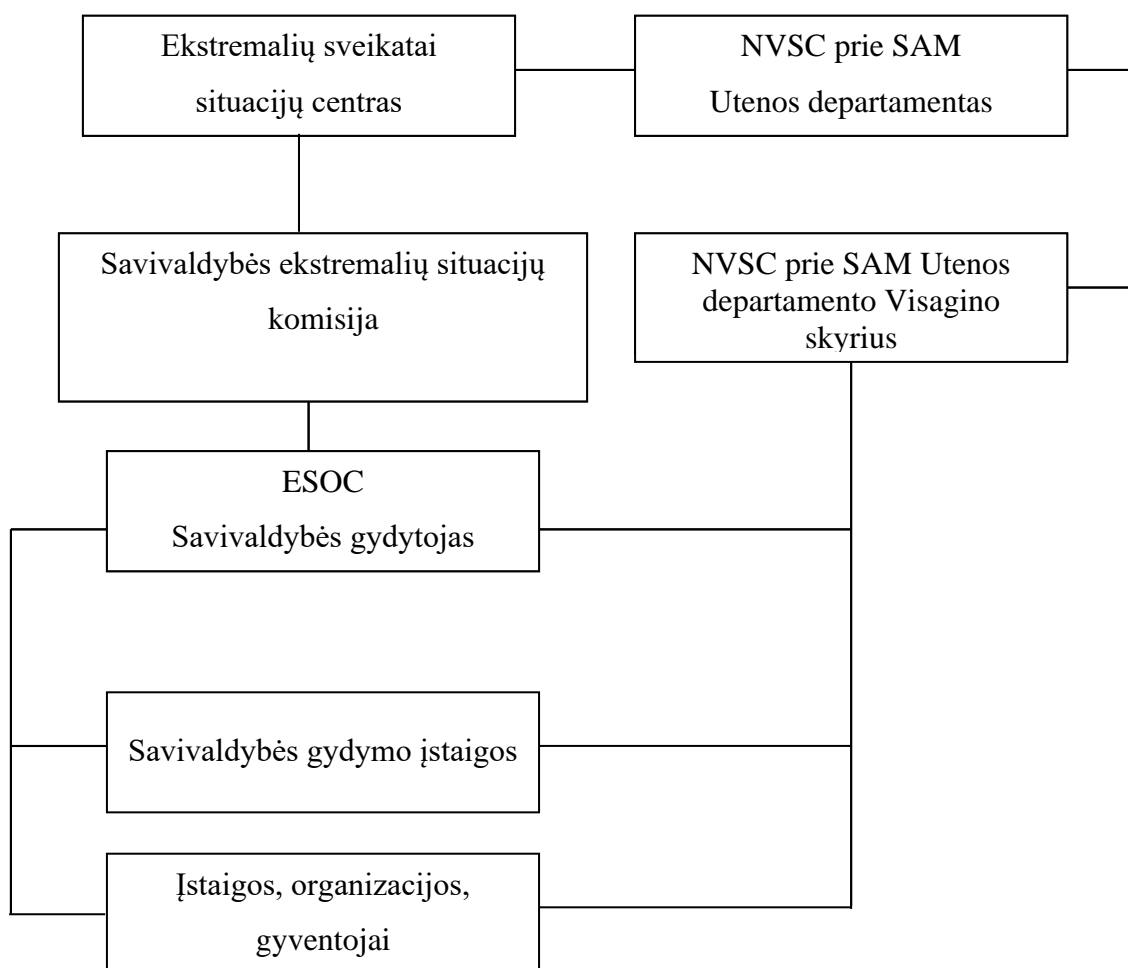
Ekstremalių sveikatai situacijų centras

NVSC prie SAM Utenos departamentas

Savivaldybės ekstremalių situacijų komisija

NVSC prie SAM Utenos departamento Visagino skyrius

ESOC
Savivaldybės gydytojas

Savivaldybės gydymo įstaigos

Įstaigos, organizacijos, gyventojai